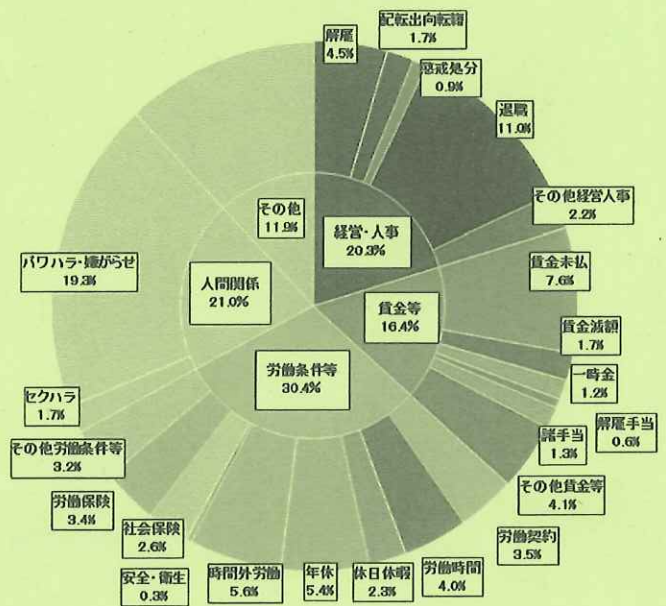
解雇
4.5%

配転出向転籍
1.7%

懲戒処分
0.9%

退職
11.0%

その他経営人事
2.2%

賃金未払
7.6%

賃金減額
1.7%

一時金
1.2%

解雇手当
0.6%

諸手当
1.3%

その他賃金等
4.1%

労働契約
3.5%

労働時間
4.0%

休日休暇
2.3%

年休
5.4%

時間外労働
5.6%

安全・衛生
0.3%

社会保険
2.6%

労働保険
3.4%

その他労働条件等
3.2%

セクハラ
1.7%

パワハラ・嫌がらせ
19.3%

その他
11.9%

経営・人事
20.3%

人間関係
21.0%

賃金等
16.4%

労働条件等
30.4%